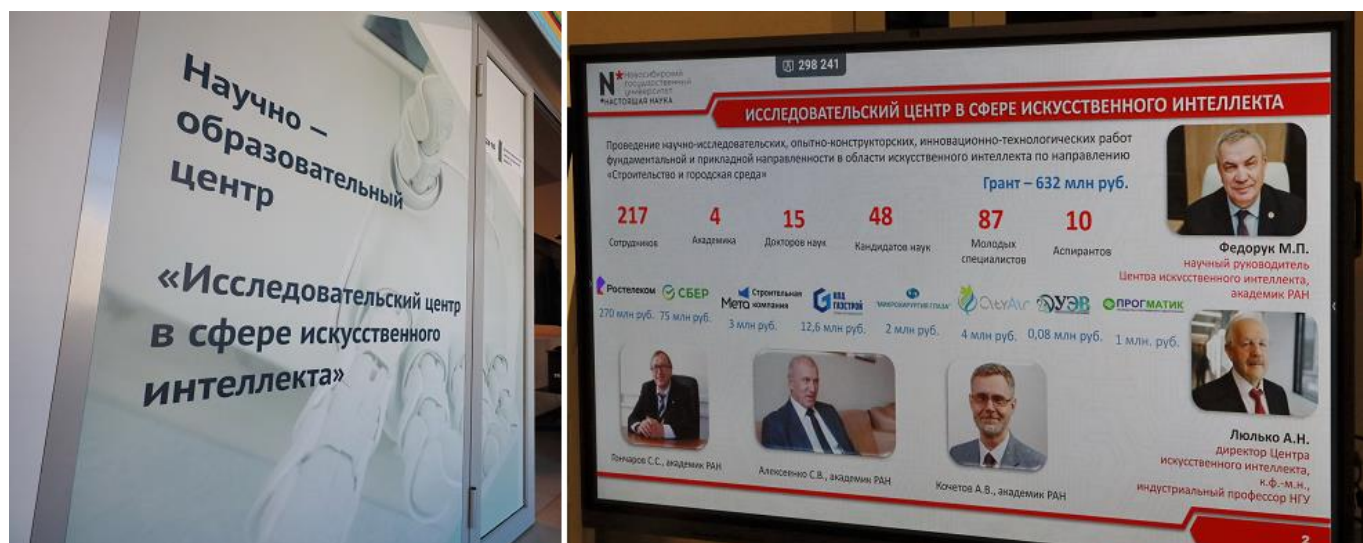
Научно – образовательный центр

«Исследовательский центр в сфере искусственного интеллекта»

Новосибирский государственный университет
НАСТОЯЩАЯ НАУКА

298 241

ИССЛЕДОВАТЕЛЬСКИЙ ЦЕНТР В СФЕРЕ ИСКУССТВЕННОГО ИНТЕЛЛЕКТА

Проведение научно-исследовательских, опытно-конструкторских, инновационно-технологических работ фундаментальной и прикладной направленности в области искусственного интеллекта по направлению «Строительство и городская среда»

Грант – 632 млн руб.

| 217 | 4 | 15 | 48 | 87 | 10 |
|---|---|---|---|---|---|
| Сотрудников | Академика | Докторов наук | Кандидатов наук | Молодых специалистов | Аспирантов |

Ростелеком 270 млн руб.
СБЕР 75 млн руб.
Мета Строительная компания 3 млн руб.
ГАЗСТРОЙ 12,6 млн руб.
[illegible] 2 млн руб.
CityAir 4 млн руб.
УЭВ 0,08 млн руб.
ПРОГМАТИК 1 млн. руб.

Федорук М.П.
научный руководитель Центра искусственного интеллекта, академик РАН

Гончаров С.С., академик РАН

Алексеенко С.В., академик РАН

Кочетов А.В., академик РАН

Люлько А.Н.
директор Центра искусственного интеллекта, к.ф.-м.н., индустриальный профессор НГУ

2